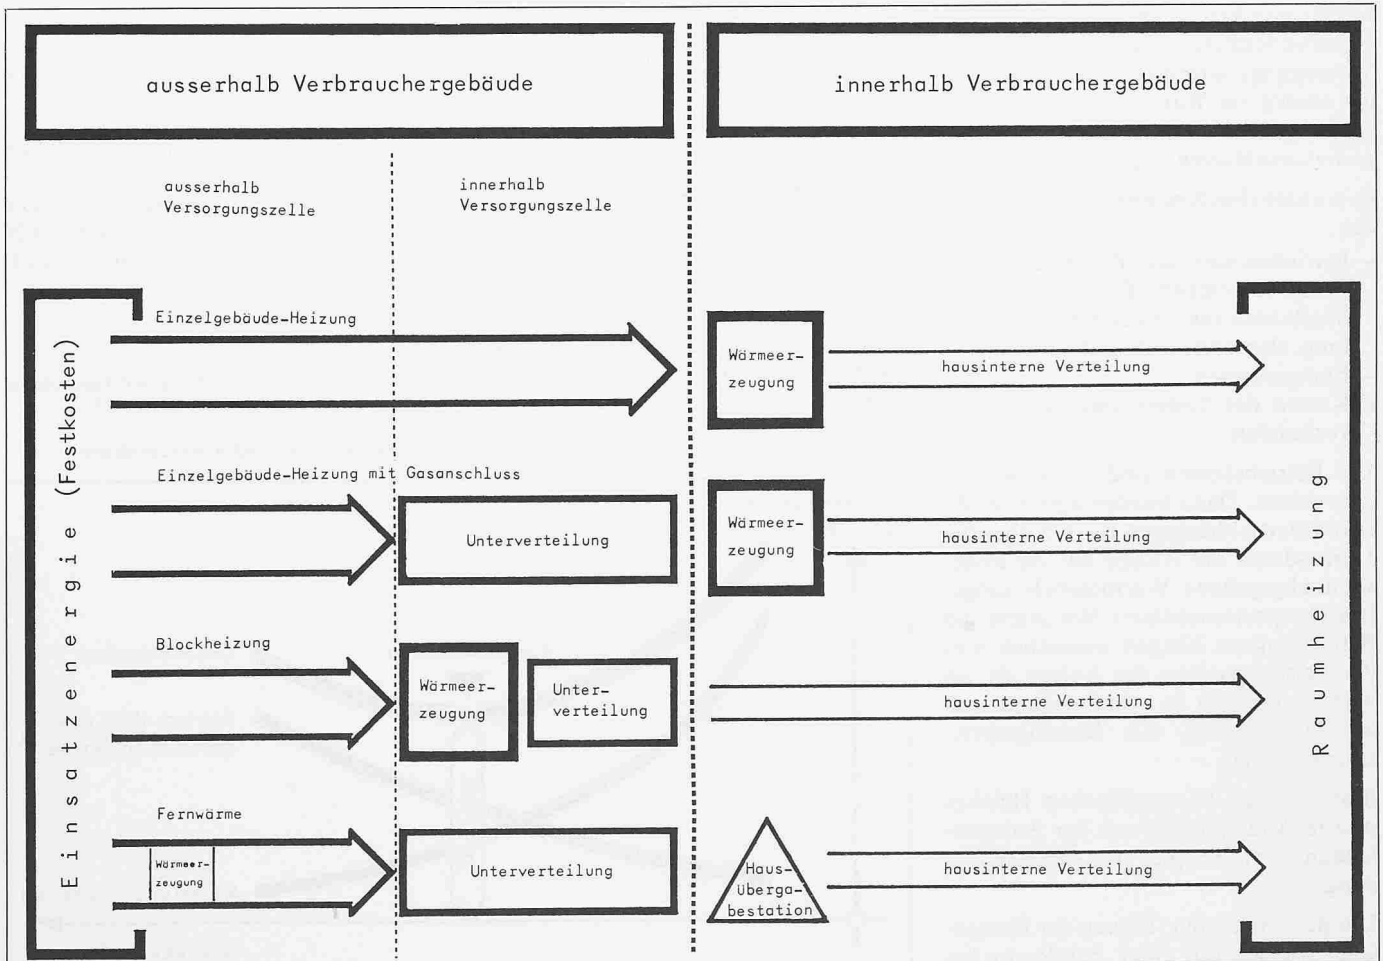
ausserhalb Verbrauchergebäude

innerhalb Verbrauchergebäude

ausserhalb Versorgungszelle

innerhalb Versorgungszelle

Einsatzenergie (Festkosten)

Einzelgebäude-Heizung

Wärmeerzeugung

hausinterne Verteilung

Einzelgebäude-Heizung mit Gasanschluss

Unterverteilung

Wärmeerzeugung

hausinterne Verteilung

Blockheizung

Wärmeerzeugung

Unterverteilung

hausinterne Verteilung

Fernwärme

Wärmeerzeugung

Unterverteilung

Hausübergabestation

hausinterne Verteilung

Raumheizung